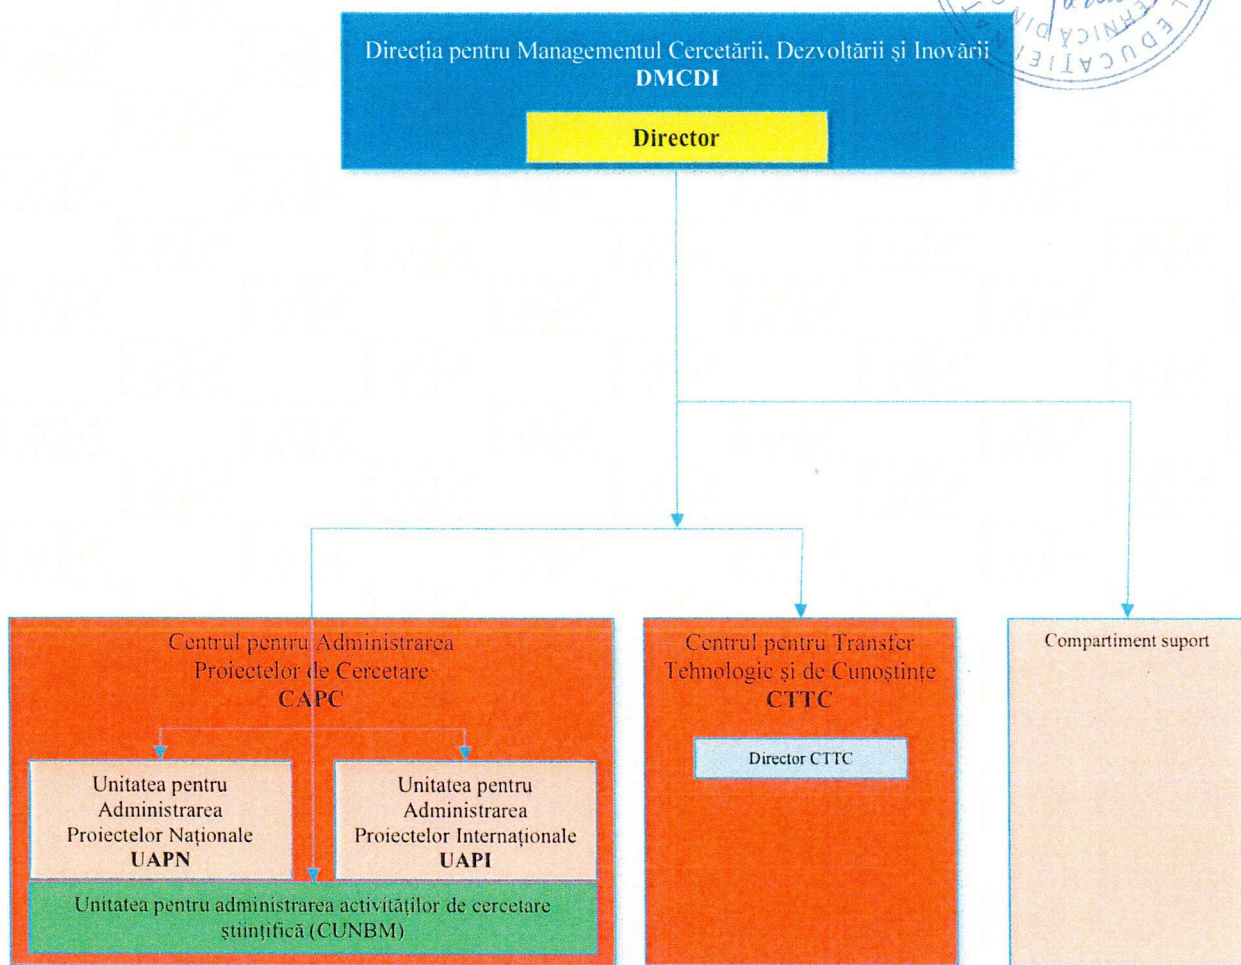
Direcția pentru Managementul Cercetării, Dezvoltării și Inovării
DMCDI

Director

Centrul pentru Administrarea Proiectelor de Cercetare
CAPC

Unitatea pentru Administrarea Proiectelor Naționale
UAPN

Unitatea pentru Administrarea Proiectelor Internaționale
UAPI

Unitatea pentru administrarea activităților de cercetare științifică (CUNBM)

Centrul pentru Transfer Tehnologic și de Cunoștințe
CTTC

Director CTTC

Compartiment suport